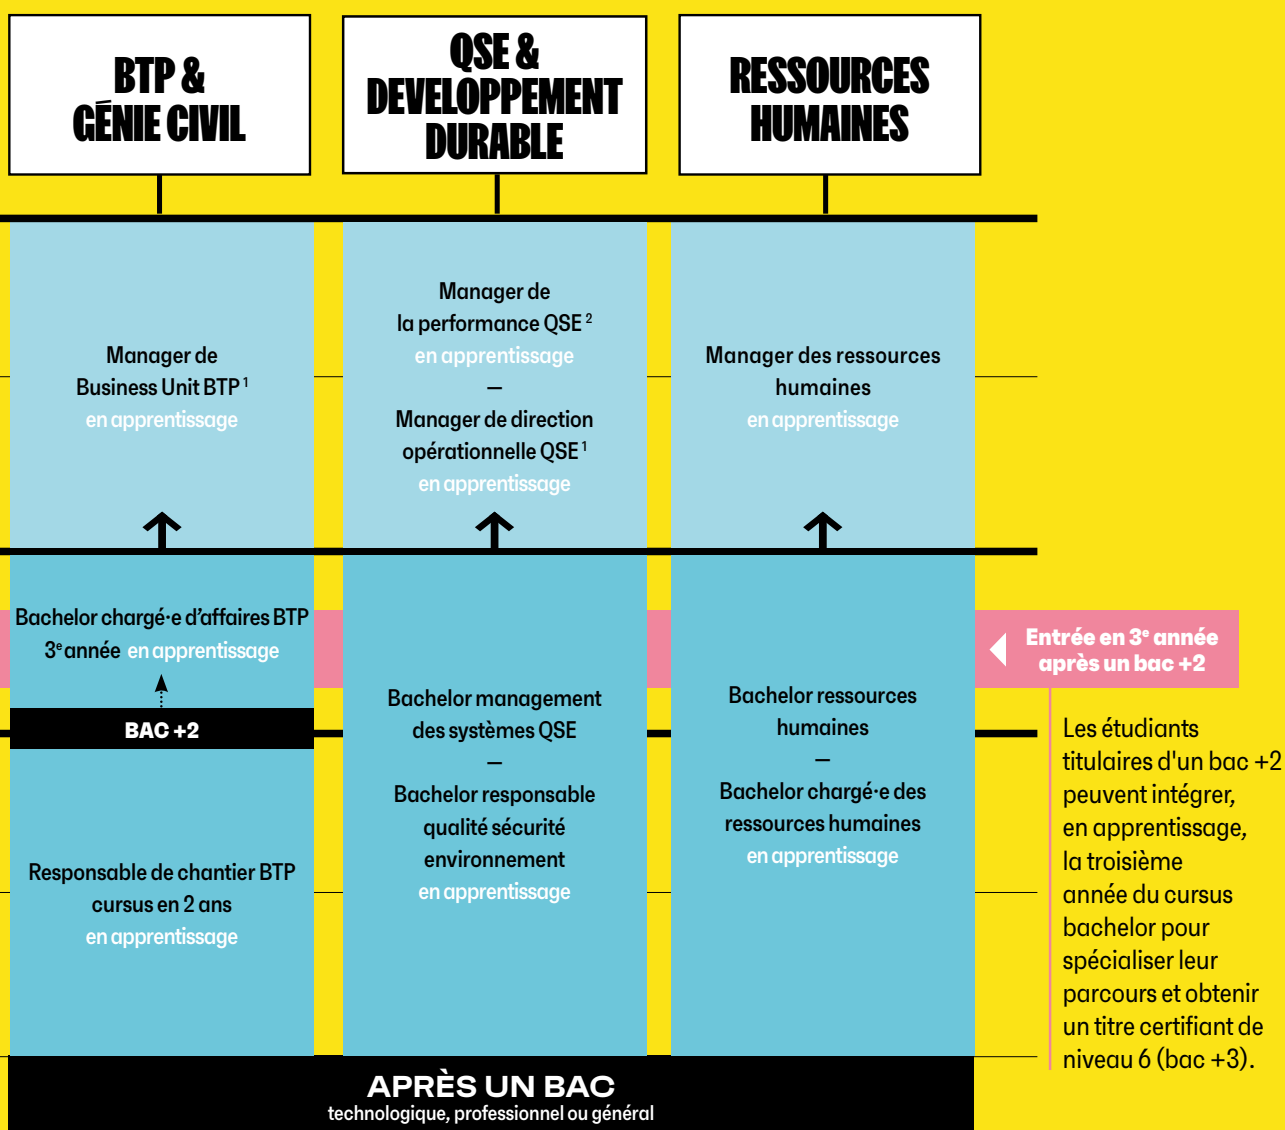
BTP & GÉNIE CIVIL

QSE & DEVELOPPEMENT DURABLE

RESSOURCES HUMAINES

Manager de Business Unit BTP $^1$
en apprentissage

Manager de la performance QSE $^2$
en apprentissage
–
Manager de direction opérationnelle QSE $^1$
en apprentissage

Manager des ressources humaines
en apprentissage

Bachelor chargé·e d'affaires BTP
3$^e$ année en apprentissage

BAC +2

Responsable de chantier BTP cursus en 2 ans
en apprentissage

Bachelor management des systèmes QSE
–
Bachelor responsable qualité sécurité environnement
en apprentissage

Bachelor ressources humaines
–
Bachelor chargé·e des ressources humaines
en apprentissage

Entrée en 3$^e$ année après un bac +2

Les étudiants titulaires d'un bac +2 peuvent intégrer, en apprentissage, la troisième année du cursus bachelor pour spécialiser leur parcours et obtenir un titre certifiant de niveau 6 (bac +3).

APRÈS UN BAC
technologique, professionnel ou général